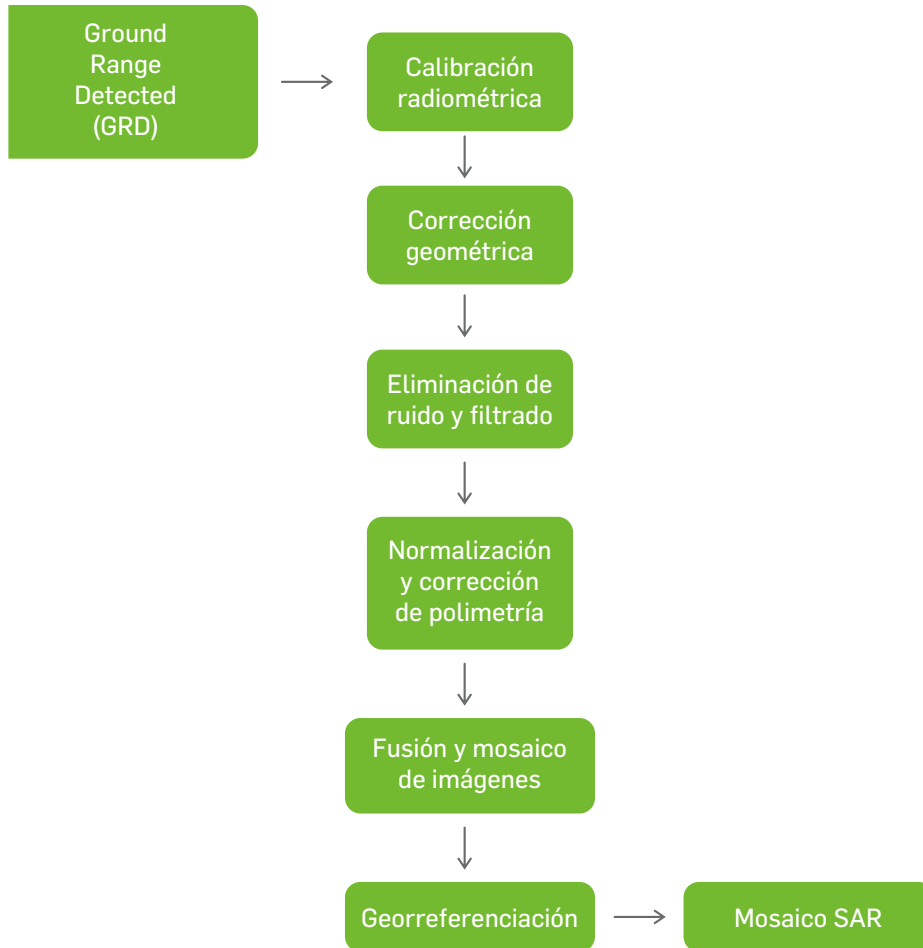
Ground Range Detected (GRD)

Calibración radiométrica

Corrección geométrica

Eliminación de ruido y filtrado

Normalización y corrección de polimetría

Fusión y mosaico de imágenes

Georreferenciación

Mosaico SAR